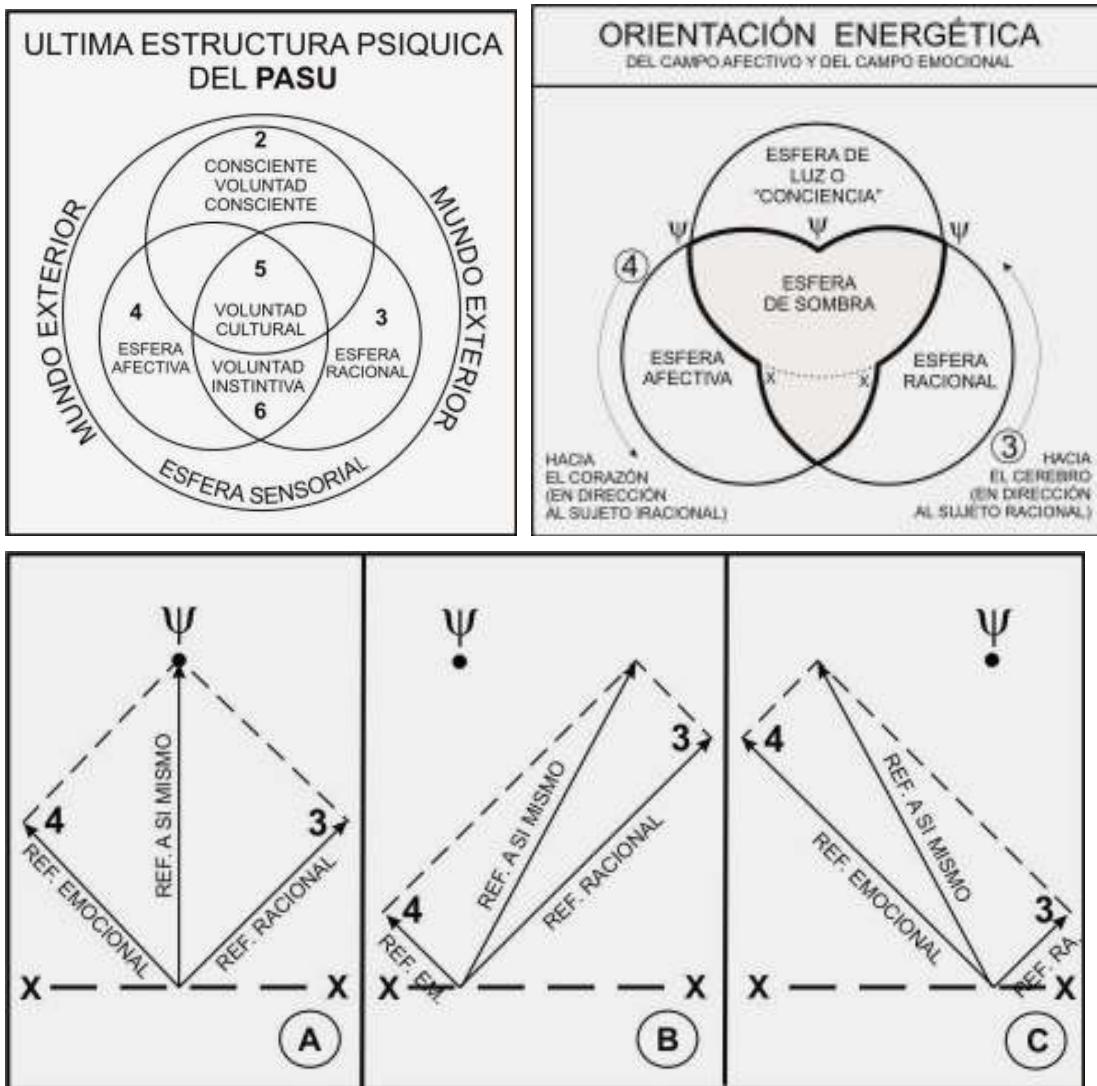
ULTIMA ESTRUCTURA PSIQUICA DEL **PASU**

2
CONSCIENTE
VOLUNTAD
CONSCIENTE

5
VOLUNTAD
CULTURAL

4
ESFERA
AFECTIVA

3
ESFERA
RACIONAL

VOLUNTAD
INSTINTIVA
6

MUNDO EXTERIOR
MUNDO EXTERIOR
ESFERA SENSORIAL

ORIENTACIÓN ENERGÉTICA
DEL CAMPO AFECTIVO Y DEL CAMPO EMOCIONAL

ESFERA DE LUZ O "CONCIENCIA"

$\Psi$ $\Psi$ $\Psi$

4

ESFERA DE SOMBRA

ESFERA AFECTIVA

X X

ESFERA RACIONAL

3

HACIA EL CORAZÓN (EN DIRECCIÓN AL SUJETO IRACIONAL)

HACIA EL CEREBRO (EN DIRECCIÓN AL SUJETO RACIONAL)

$\Psi$
4
3
REF. A SI MISMO
REF. EMOCIONAL
REF. RACIONAL
X X
A

$\Psi$
3
4
REF. A SI MISMO
REF. RACIONAL
REF. EM.
X X
B

$\Psi$
4
3
REF. A SI MISMO
REF. EMOCIONAL
REF. RA.
X X
C